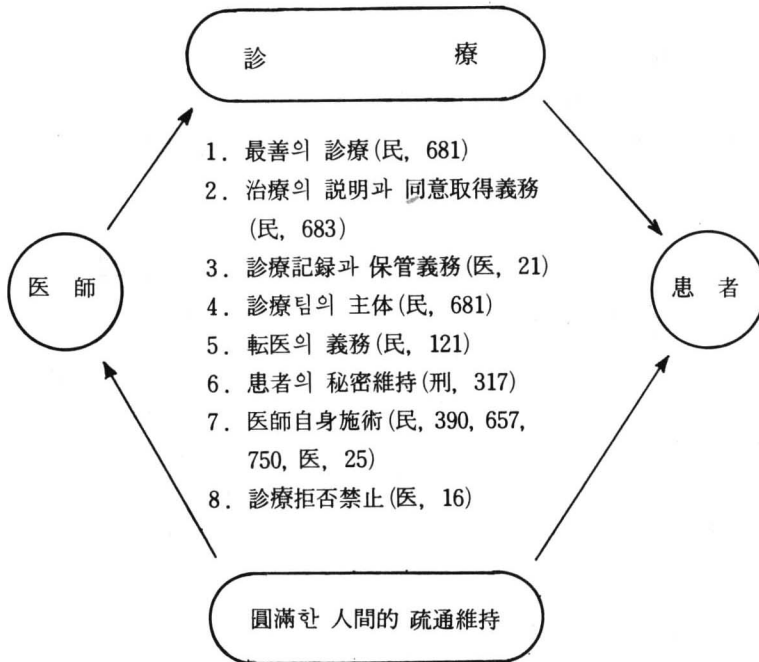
診　療

1. 最善의 診療(民, 681)
2. 治療의 說明과 同意取得義務(民, 683)
3. 診療記録과 保管義務(医, 21)
4. 診療팀의 主体(民, 681)
5. 転医의 義務(民, 121)
6. 患者의 秘密維持(刑, 317)
7. 医師自身施術(民, 390, 657, 750, 医, 25)
8. 診療拒否禁止(医, 16)

医　師

患　者

圓滿한 人間的 疏通維持